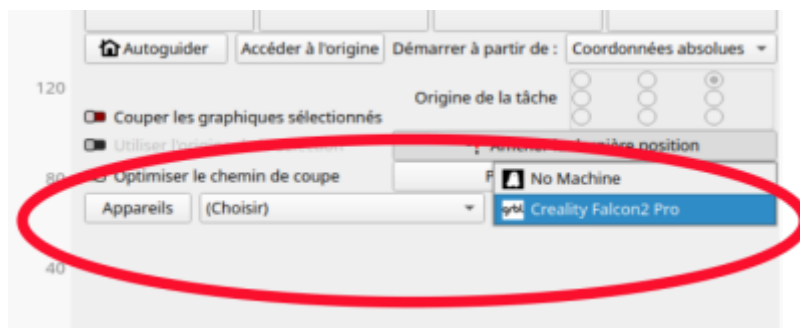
Autoguider
Accéder à l'origine
Démarrer à partir de :
Coordonnées absolues

120

Origine de la tâche

Couper les graphiques sélectionnés
Utiliser l'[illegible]
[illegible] dernière position

80
Optimiser le chemin de coupe
F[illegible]

No Machine
Creality Falcon2 Pro

Appareils
(Choisir)

40